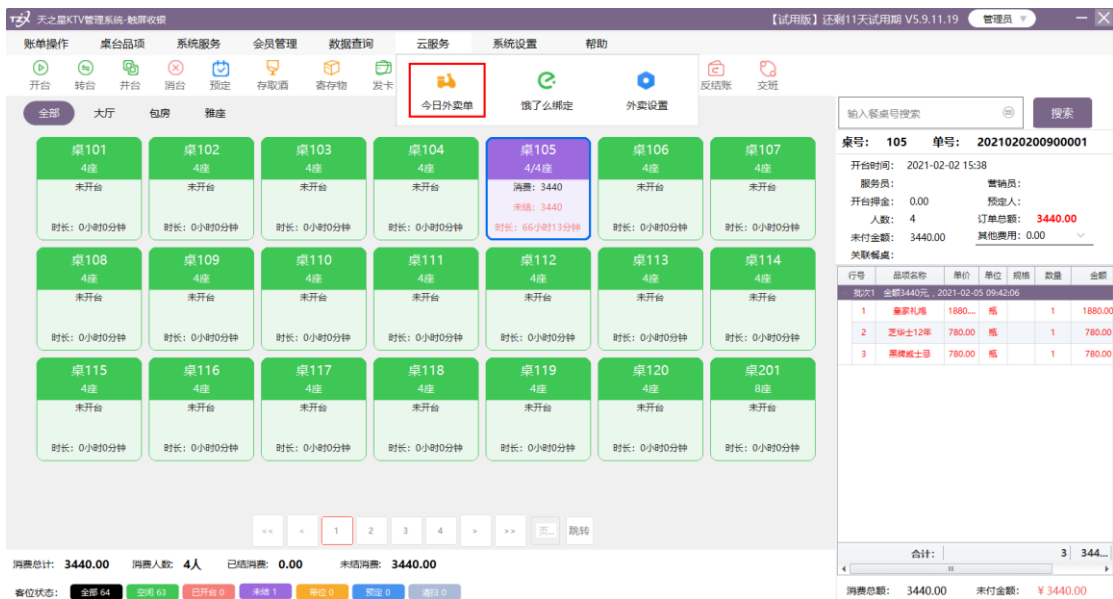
天之星KTV管理系统-触屏收银 【试用版】还剩11天试用期 V5.9.11.19 管理员

账单操作 桌台品项 系统服务 会员管理 数据查询 云服务 系统设置 帮助

开台 转台 并台 消台 预定 存取酒 寄存物 发卡 今日外卖单 饿了么绑定 外卖设置 反结账 交班

全部 大厅 包房 雅座

| 桌101 4座 未开台 时长：0小时0分钟 | 桌102 4座 未开台 时长：0小时0分钟 | 桌103 4座 未开台 时长：0小时0分钟 | 桌104 4座 未开台 时长：0小时0分钟 | 桌105 4/4座 消费：3440 未结：3440 时长：66小时13分钟 | 桌106 4座 未开台 时长：0小时0分钟 | 桌107 4座 未开台 时长：0小时0分钟 |
|---|---|---|---|---|---|---|
| 桌108 4座 未开台 时长：0小时0分钟 | 桌109 4座 未开台 时长：0小时0分钟 | 桌110 4座 未开台 时长：0小时0分钟 | 桌111 4座 未开台 时长：0小时0分钟 | 桌112 4座 未开台 时长：0小时0分钟 | 桌113 4座 未开台 时长：0小时0分钟 | 桌114 4座 未开台 时长：0小时0分钟 |
| 桌115 4座 未开台 时长：0小时0分钟 | 桌116 4座 未开台 时长：0小时0分钟 | 桌117 4座 未开台 时长：0小时0分钟 | 桌118 4座 未开台 时长：0小时0分钟 | 桌119 4座 未开台 时长：0小时0分钟 | 桌120 4座 未开台 时长：0小时0分钟 | 桌201 8座 未开台 时长：0小时0分钟 |

<< < 1 2 3 4 > >> 页... 跳转

消费总计: 3440.00 消费人数: 4人 已结消费: 0.00 未结消费: 3440.00

客位状态: 全部 64 空闲 63 已开台 0 未结 1 带位 0 预定 0 清扫 0

输入餐桌号搜索 搜索

桌号: 105 单号: 2021020200900001

开台时间: 2021-02-02 15:38
服务员: 营销员:
开台押金: 0.00 预定人:
人数: 4 订单总额: 3440.00
未付金额: 3440.00 其他费用: 0.00
关联餐桌:

| 行号 | 品项名称 | 单价 | 单位 | 规格 | 数量 | 金额 |
|---|---|---|---|---|---|---|
| 批次1 金额3440元，2021-02-05 09:42:06 | | | | | | |
| 1 | 皇家礼炮 | 1880.... | 瓶 | | 1 | 1880.00 |
| 2 | 芝华士12年 | 780.00 | 瓶 | | 1 | 780.00 |
| 3 | 黑牌威士忌 | 780.00 | 瓶 | | 1 | 780.00 |

合计: 3 344...

消费总额: 3440.00 未付金额: ¥3440.00